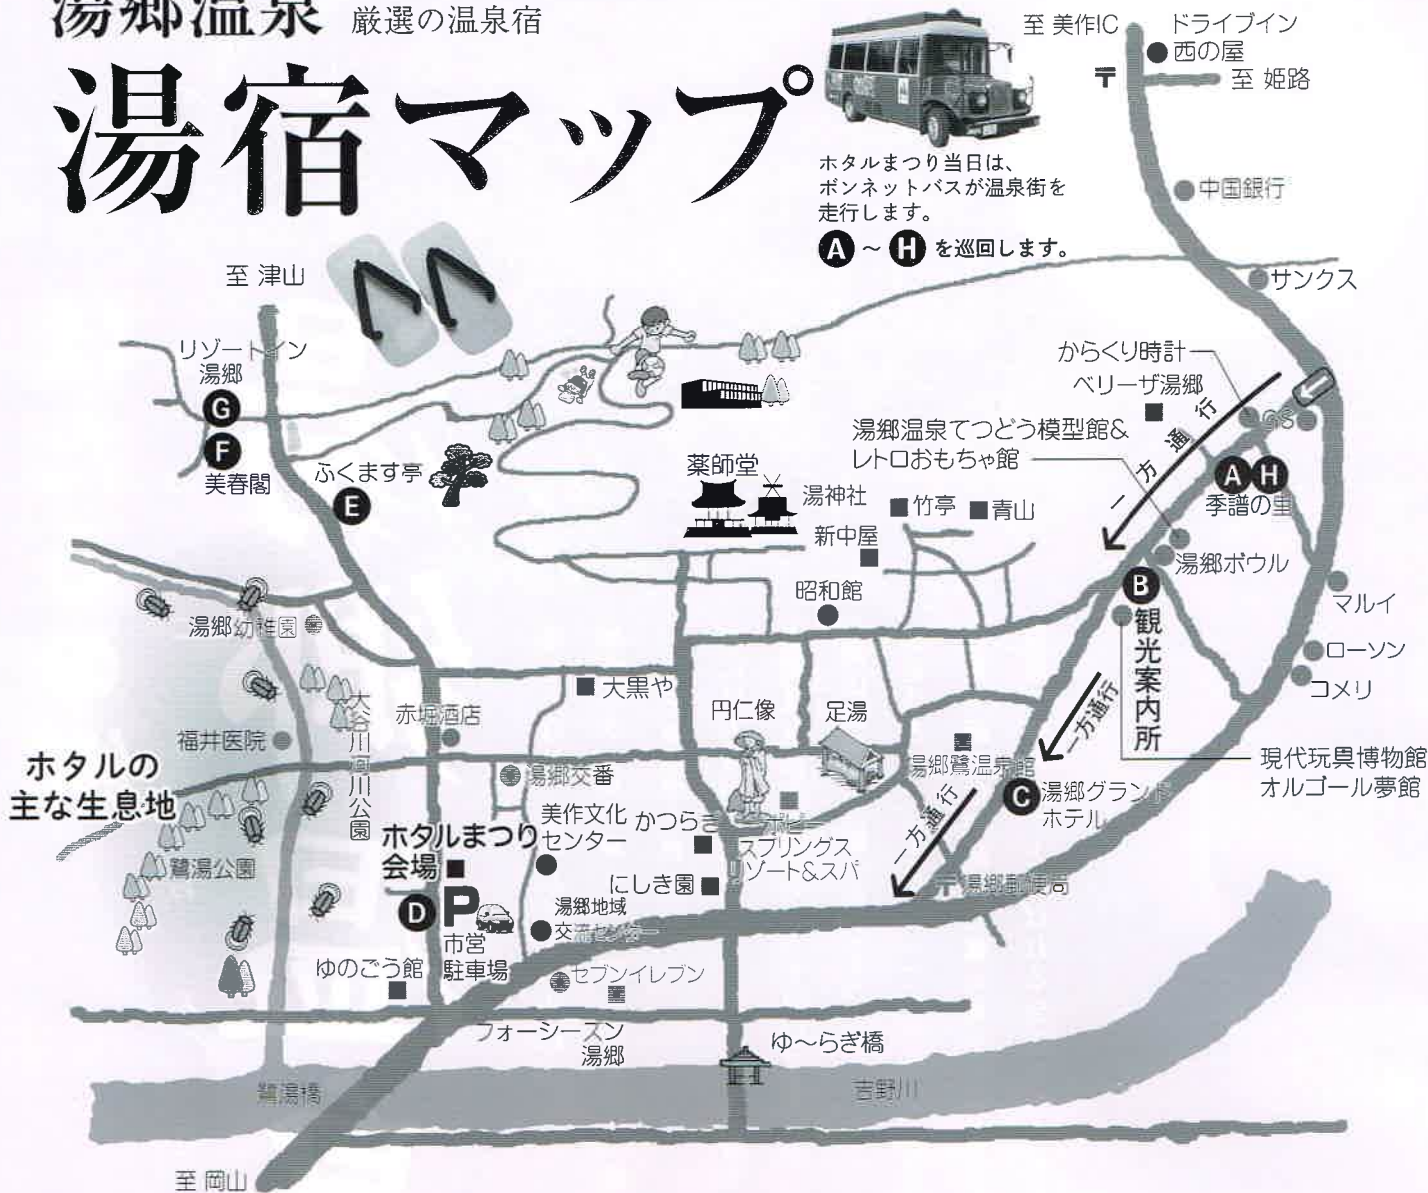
湯郷温泉 厳選の温泉宿

湯宿マップ

ホタルまつり当日は、ボンネットバスが温泉街を走行します。
A ～ H を巡回します。

至 美作IC
ドライブイン
西の屋
至 姫路
中国銀行
サンクス
至 津山
リゾートイン湯郷
G
F
美春閣
ふくます亭
E
からくり時計
ベリーザ湯郷
湯郷温泉てつどう模型館＆レトロおもちゃ館
一方通行
A H
季譜の里
湯郷ボウル
薬師堂
湯神社
竹亭
青山
新中屋
昭和館
B
観光案内所
マルイ
ローソン
コメリ
湯郷幼稚園
大黒や
円仁像
足湯
大谷川河川公園
赤堀酒店
福井医院
一方通行
現代玩具博物館
オルゴール夢館
湯郷交番
湯郷鷺温泉館
C
湯郷グランドホテル
ホタルの主な生息地
美作文化センター
かつらぎ
ポピースプリングスリゾート＆スパ
鷺湯公園
ホタルまつり会場
一方通行
にしき園
湯郷郵便局
D
P
市営駐車場
湯郷地域交流センター
ゆのごう館
セブンイレブン
フォーシーズン湯郷
ゆ～らぎ橋
鷺湯橋
吉野川
至 岡山